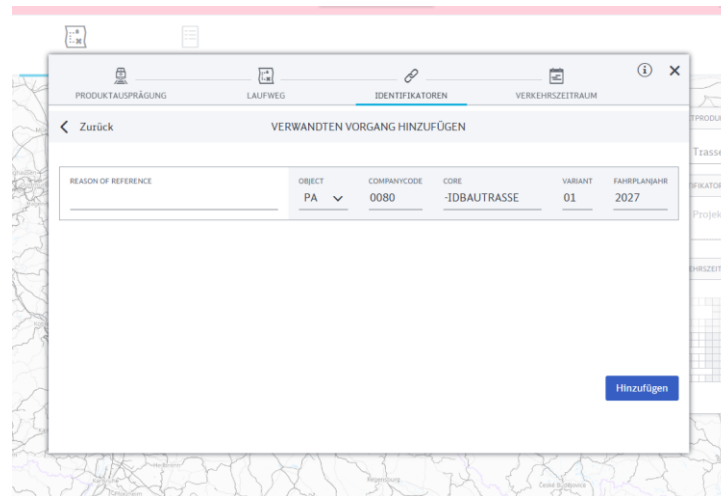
PRODUKTAUSPRÄGUNG
LAUFWEG
IDENTIFIKATOREN
VERKEHRSZEITRAUM

Zurück
VERWANDTEN VORGANG HINZUFÜGEN

REASON OF REFERENCE
OBJECT
PA
COMPANYCODE
0080
CORE
-IDBAUTRASSE
VARIANT
01
FAHRPLANJAHR
2027

Hinzufügen

TPRODU
Trasse
FIKATOR
Projek
HRSZEIT

Regensburg
České Budějovice